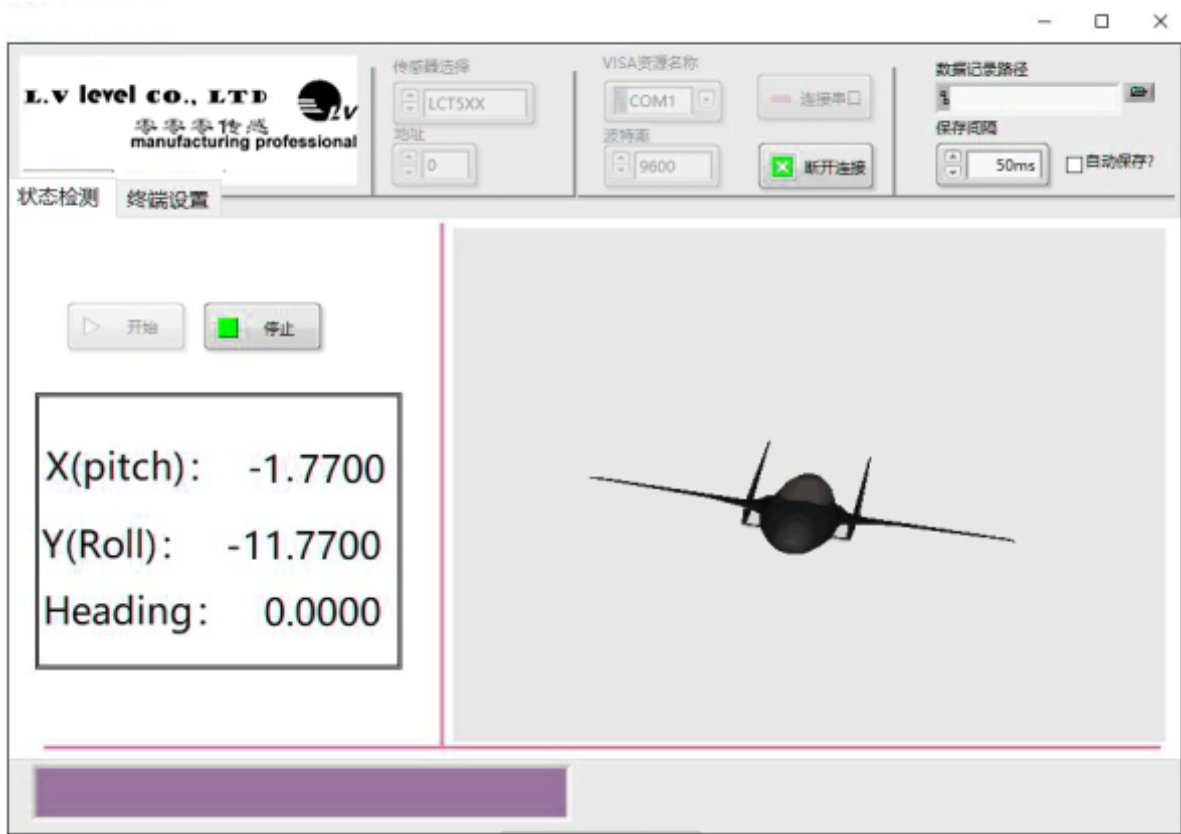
L.V level co., LTD
LV
零零零传感
manufacturing professional

传感器选择
LCT5XX
地址
0

VISA资源名称
COM1
波特率
9600

连接串口
断开连接

数据记录路径
保存间隔
50ms
自动保存?

状态检测
终端设置

开始
停止

X(pitch): -1.7700
Y(Roll): -11.7700
Heading: 0.0000